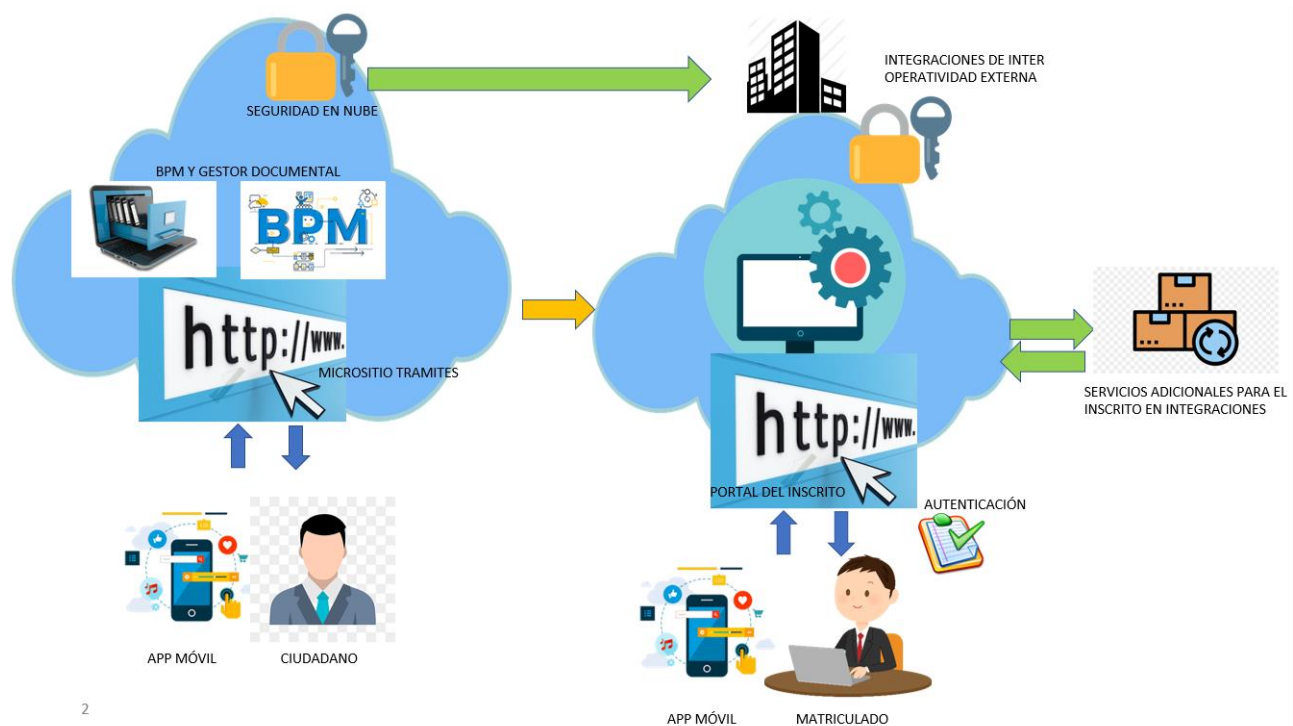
SEGURIDAD EN NUBE

INTEGRACIONES DE INTER OPERATIVIDAD EXTERNA

BPM Y GESTOR DOCUMENTAL

BPM

http://www.

MICROSITIO TRAMITES

http://www.

PORTAL DEL INSCRITO

SERVICIOS ADICIONALES PARA EL INSCRITO EN INTEGRACIONES

AUTENTICACIÓN

APP MÓVIL

CIUDADANO

APP MÓVIL

MATRICULADO

2